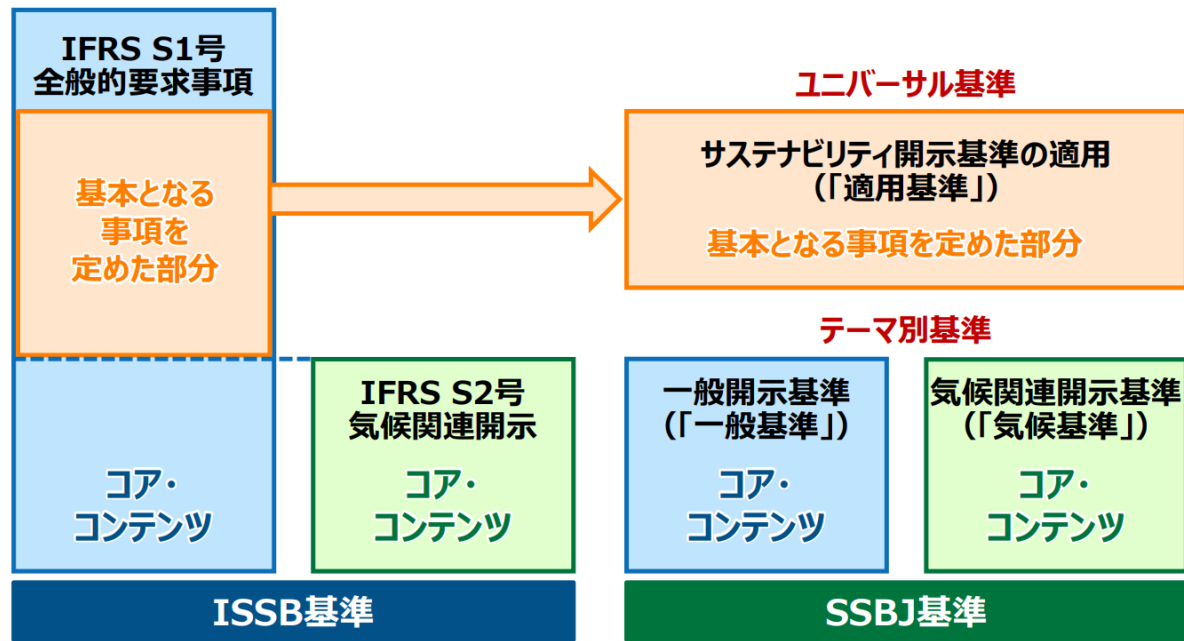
IFRS S1号
全般的要求事項

基本となる事項を定めた部分

コア・コンテンツ

IFRS S2号
気候関連開示

コア・コンテンツ

ISSB基準

ユニバーサル基準

サステナビリティ開示基準の適用
(「適用基準」)

基本となる事項を定めた部分

テーマ別基準

一般開示基準
(「一般基準」)

コア・コンテンツ

気候関連開示基準
(「気候基準」)

コア・コンテンツ

SSBJ基準